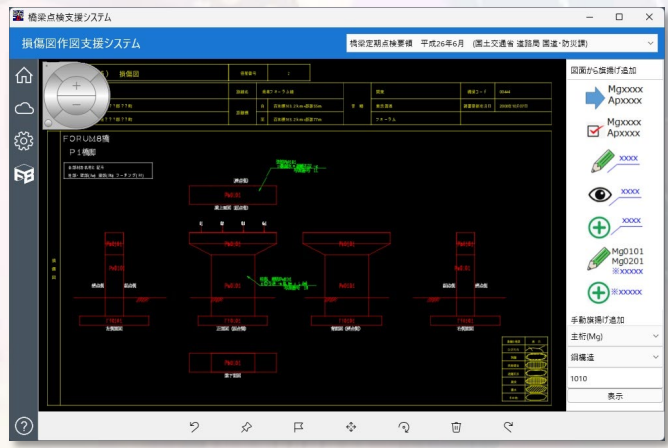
橋梁点検支援システム

損傷図作図支援システム

橋梁定期点検要領　平成26年6月（国土交通省 道路局 国道・防災課）

損傷図

FORUM8橋

P1橋脚

図面から旗揚げ追加

Mgxxxx
Apxxxx

Mgxxxx
Apxxxx

xxxx

xxxx

xxxx

Mg0101
Mg0201
※xxxxx

※xxxxx

手動旗揚げ追加

主桁(Mg)

鋼構造

1010

表示

?